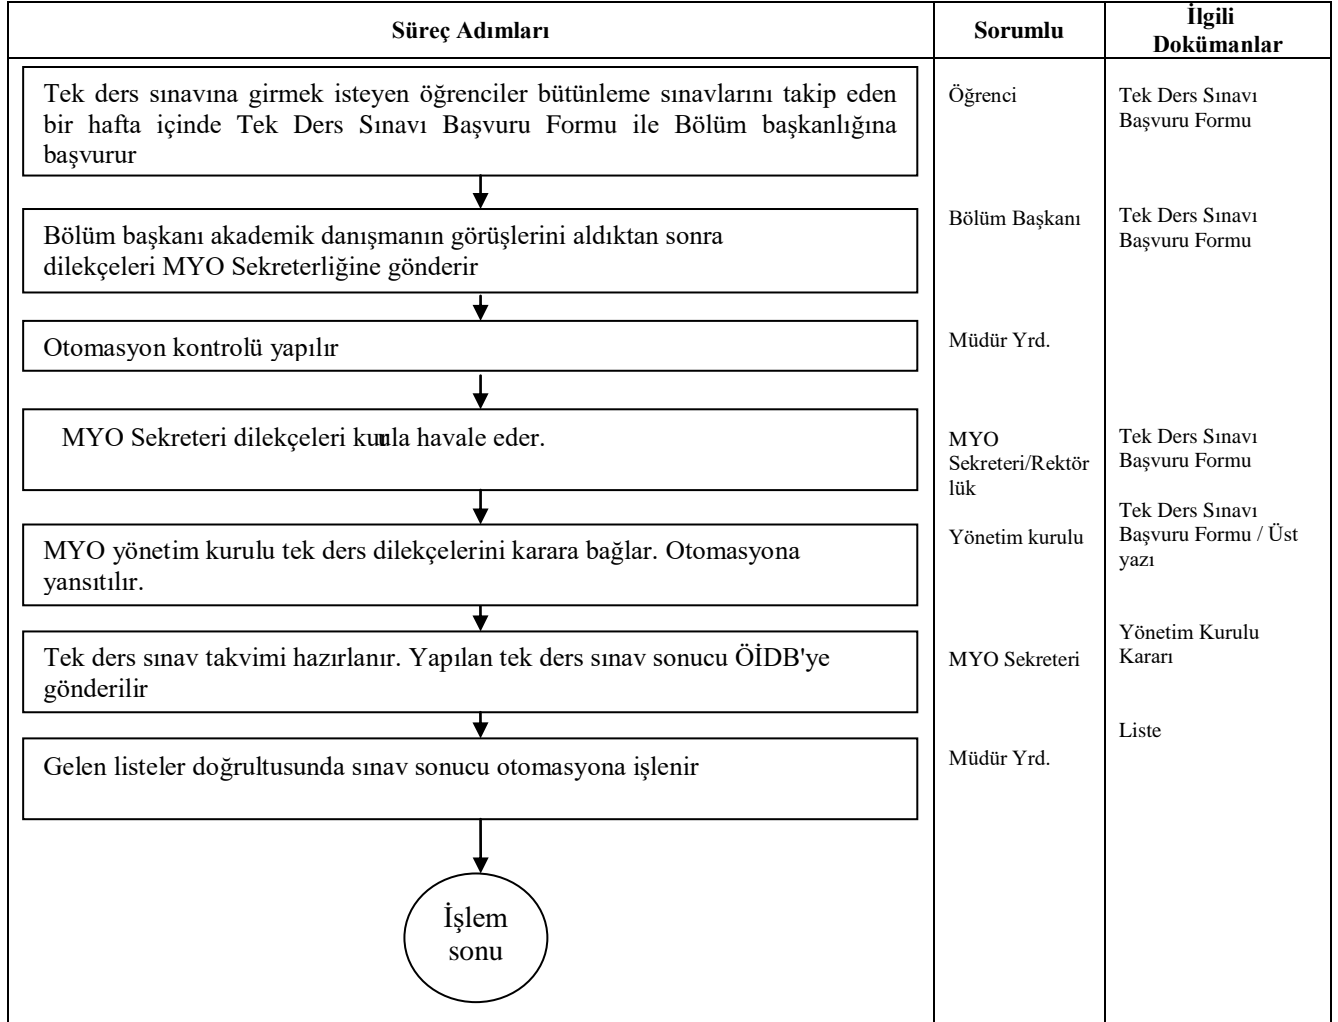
| Süreç Adımları | Sorumlu | İlgili Dokümanlar |
|---|---|---|
| Tek ders sınavına girmek isteyen öğrenciler bütünleme sınavlarını takip eden bir hafta içinde Tek Ders Sınavı Başvuru Formu ile Bölüm başkanlığına başvurur | Öğrenci | Tek Ders Sınavı Başvuru Formu |
| Bölüm başkanı akademik danışmanın görüşlerini aldıktan sonra dilekçeleri MYO Sekreterliğine gönderir | Bölüm Başkanı | Tek Ders Sınavı Başvuru Formu |
| Otomasyon kontrolü yapılır | Müdür Yrd. | |
| MYO Sekreteri dilekçeleri kurula havale eder. | MYO Sekreteri/Rektörlük | Tek Ders Sınavı Başvuru Formu |
| MYO yönetim kurulu tek ders dilekçelerini karara bağlar. Otomasyona yansıtılır. | Yönetim kurulu | Tek Ders Sınavı Başvuru Formu / Üst yazı |
| Tek ders sınav takvimi hazırlanır. Yapılan tek ders sınav sonucu ÖİDB'ye gönderilir | MYO Sekreteri | Yönetim Kurulu Kararı |
| Gelen listeler doğrultusunda sınav sonucu otomasyona işlenir | Müdür Yrd. | Liste |
| İşlem sonu | | |